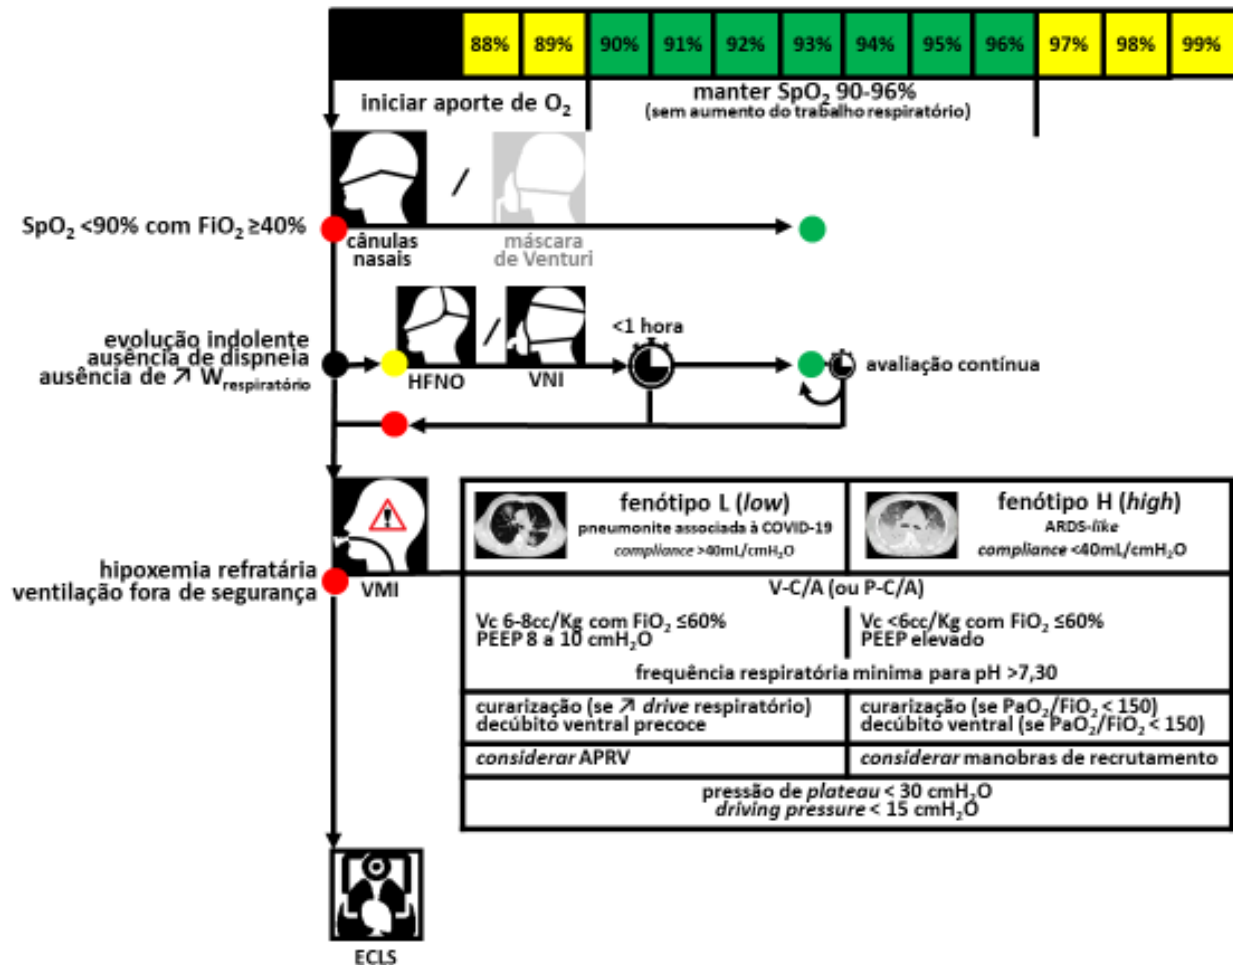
88% 89% 90% 91% 92% 93% 94% 95% 96% 97% 98% 99%

iniciar aporte de $O_2$

manter $SpO_2$ 90-96%
(sem aumento do trabalho respiratório)

/

$SpO_2$ <90% com $FiO_2$ ≥40%

cânulas nasais

máscara de Venturi

evolução indolente
ausência de dispneia
ausência de ↗ $W_{respiratório}$

HFNO / VNI

<1 hora

avaliação contínua

hipoxemia refratária
ventilação fora de segurança

VMI

fenótipo L (*low*)
pneumonite associada à COVID-19
*compliance* >40mL/cm$H_2O$

fenótipo H (*high*)
ARDS-*like*
*compliance* <40mL/cm$H_2O$

V-C/A (ou P-C/A)

| Vc 6-8cc/Kg com $FiO_2$ ≤60%<br>PEEP 8 a 10 cm$H_2O$ | Vc <6cc/Kg com $FiO_2$ ≤60%<br>PEEP elevado |
|---|---|
| frequência respiratória mínima para pH >7,30 | |
| curarização (se ↗ *drive* respiratório)<br>decúbito ventral precoce | curarização (se $PaO_2/FiO_2$ < 150)<br>decúbito ventral (se $PaO_2/FiO_2$ < 150) |
| *considerar* APRV | *considerar* manobras de recrutamento |

pressão de *plateau* < 30 cm$H_2O$
*driving pressure* < 15 cm$H_2O$

ECLS